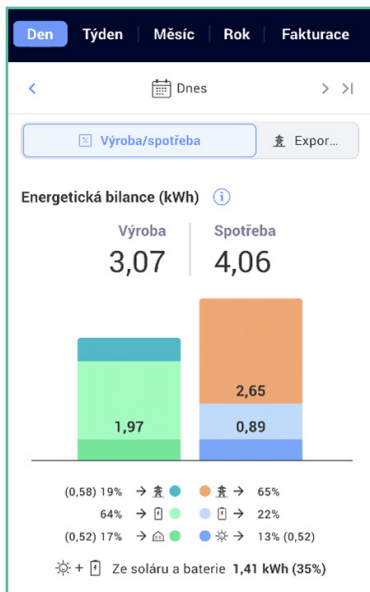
Den Týden Měsíc Rok Fakturace

Dnes

Výroba/spotřeba Expor...

Energetická bilance (kWh)

Výroba 3,07

Spotřeba 4,06

1,97

2,65

0,89

(0,58) 19%

65%

64%

22%

(0,52) 17%

13% (0,52)

Ze soláru a baterie 1,41 kWh (35%)